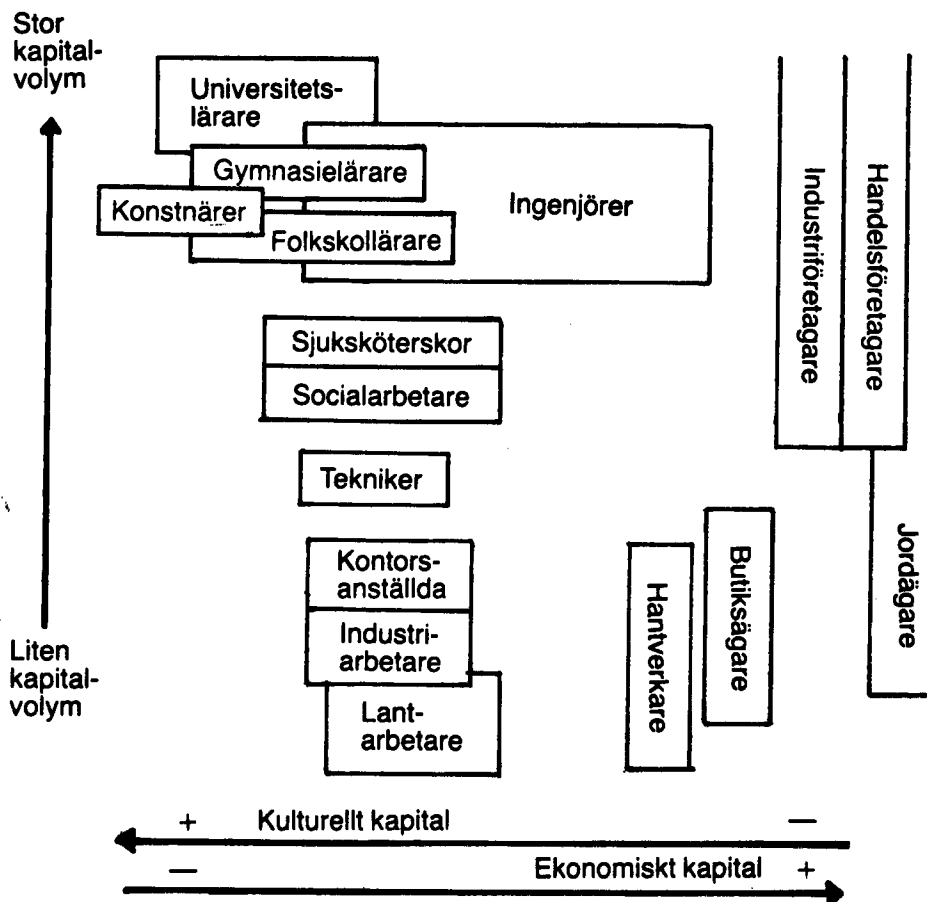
Stor kapitalvolym

Universitetslärare

Gymnasielärare

Konstnärer

Folkskollärare

Ingenjörer

Industriföretagare

Handelsföretagare

Sjuksköterskor

Socialarbetare

Tekniker

Kontorsanställda

Industriarbetare

Lantarbetare

Hantverkare

Butiksägare

Jordägare

Liten kapitalvolym

+ Kulturellt kapital —

— Ekonomiskt kapital +